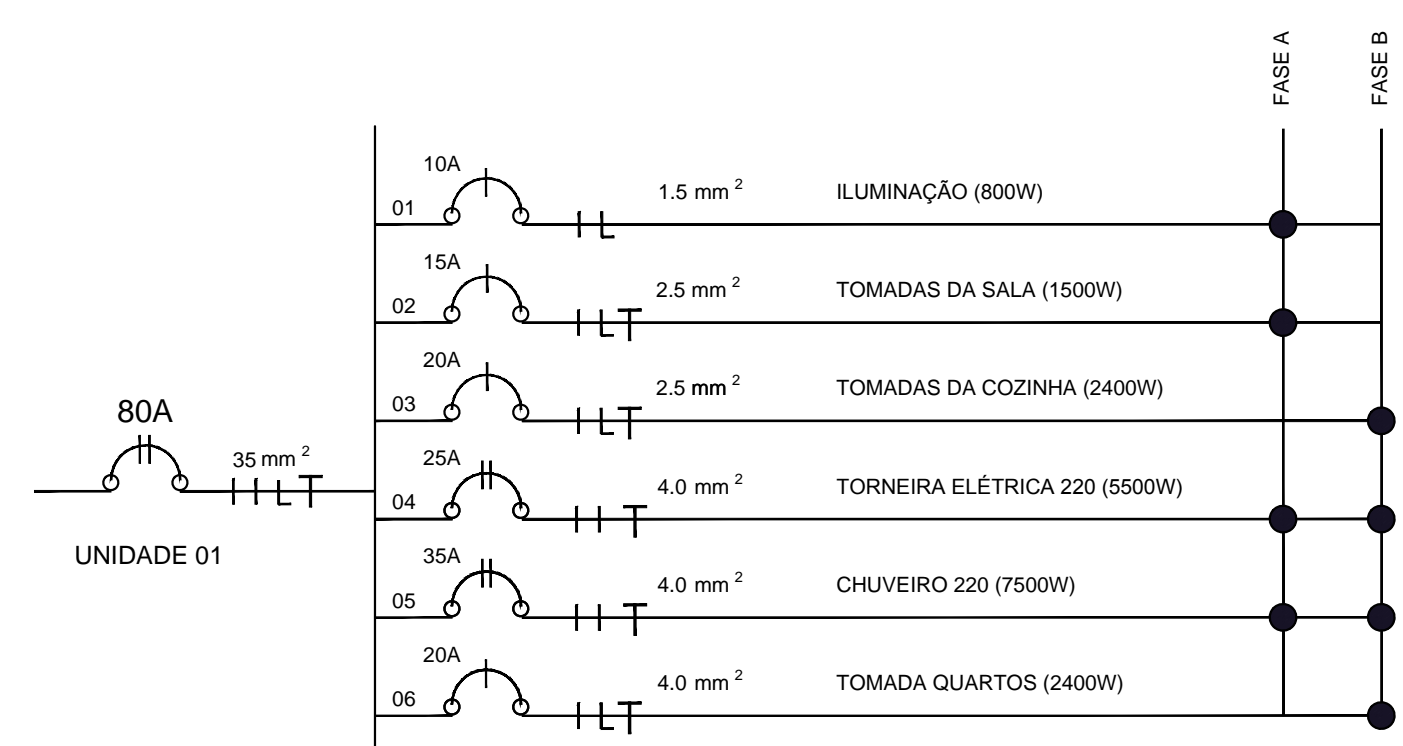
FASE A
FASE B

10A
01
$1.5\ mm^2$
ILUMINAÇÃO (800W)

15A
02
$2.5\ mm^2$
TOMADAS DA SALA (1500W)

20A
03
$2.5\ mm^2$
TOMADAS DA COZINHA (2400W)

80A
$35\ mm^2$

25A
04
$4.0\ mm^2$
TORNEIRA ELÉTRICA 220 (5500W)

UNIDADE 01

35A
05
$4.0\ mm^2$
CHUVEIRO 220 (7500W)

20A
06
$4.0\ mm^2$
TOMADA QUARTOS (2400W)